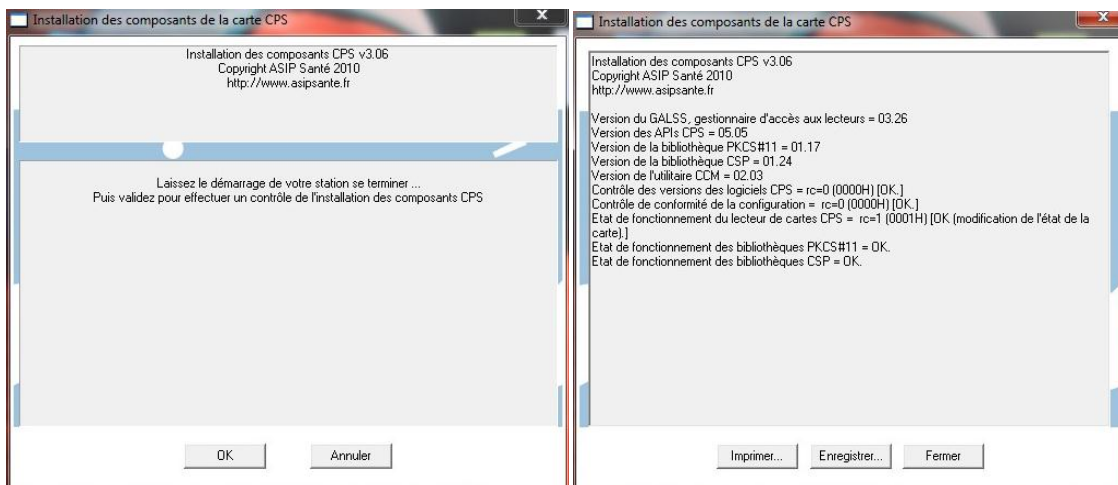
Installation des composants de la carte CPS

Installation des composants CPS v3.06
Copyright ASIP Santé 2010
http://www.asipsante.fr

Laissez le démarrage de votre station se terminer ...
Puis validez pour effectuer un contrôle de l'installation des composants CPS

OK

Annuler

Installation des composants de la carte CPS

Installation des composants CPS v3.06
Copyright ASIP Santé 2010
http://www.asipsante.fr

Version du GALSS, gestionnaire d'accès aux lecteurs = 03.26
Version des APIs CPS = 05.05
Version de la bibliothèque PKCS#11 = 01.17
Version de la bibliothèque CSP = 01.24
Version de l'utilitaire CCM = 02.03
Contrôle des versions des logiciels CPS = rc=0 (0000H) [OK.]
Contrôle de conformité de la configuration = rc=0 (0000H) [OK.]
Etat de fonctionnement du lecteur de cartes CPS = rc=1 (0001H) [OK (modification de l'état de la carte).]
Etat de fonctionnement des bibliothèques PKCS#11 = OK.
Etat de fonctionnement des bibliothèques CSP = OK.

Imprimer...

Enregistrer...

Fermer